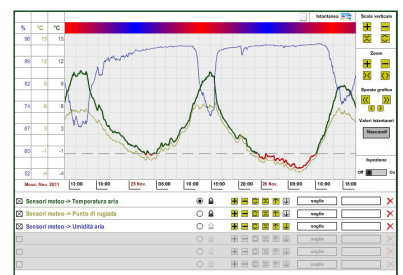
| % | °C | °C |
|---|---|---|
| 96 | 15 | 15 |
| 89 | 12 | 12 |
| 82 | 9 | 9 |
| 74 | 6 | 6 |
| 67 | 3 | 3 |
| 60 | -1 | -1 |
| 52 | -4 | -4 |

Istantaneo

Scala verticale

Zoom

Sposta grafico

Valori istantanei

Nascondi

Ispezione

Off

Mese: Nov. 2011

13:00 | 18:00 | 25 Nov. | 06:00 | 18:00 | 18:00 | 20:00 | 26 Nov. | 06:00 | 18:00

Sensori meteo -> Temperatura aria

scegli

Sensori meteo -> Punto di rugiada

scegli

Sensori meteo -> Umidità aria

scegli

scegli

scegli

scegli